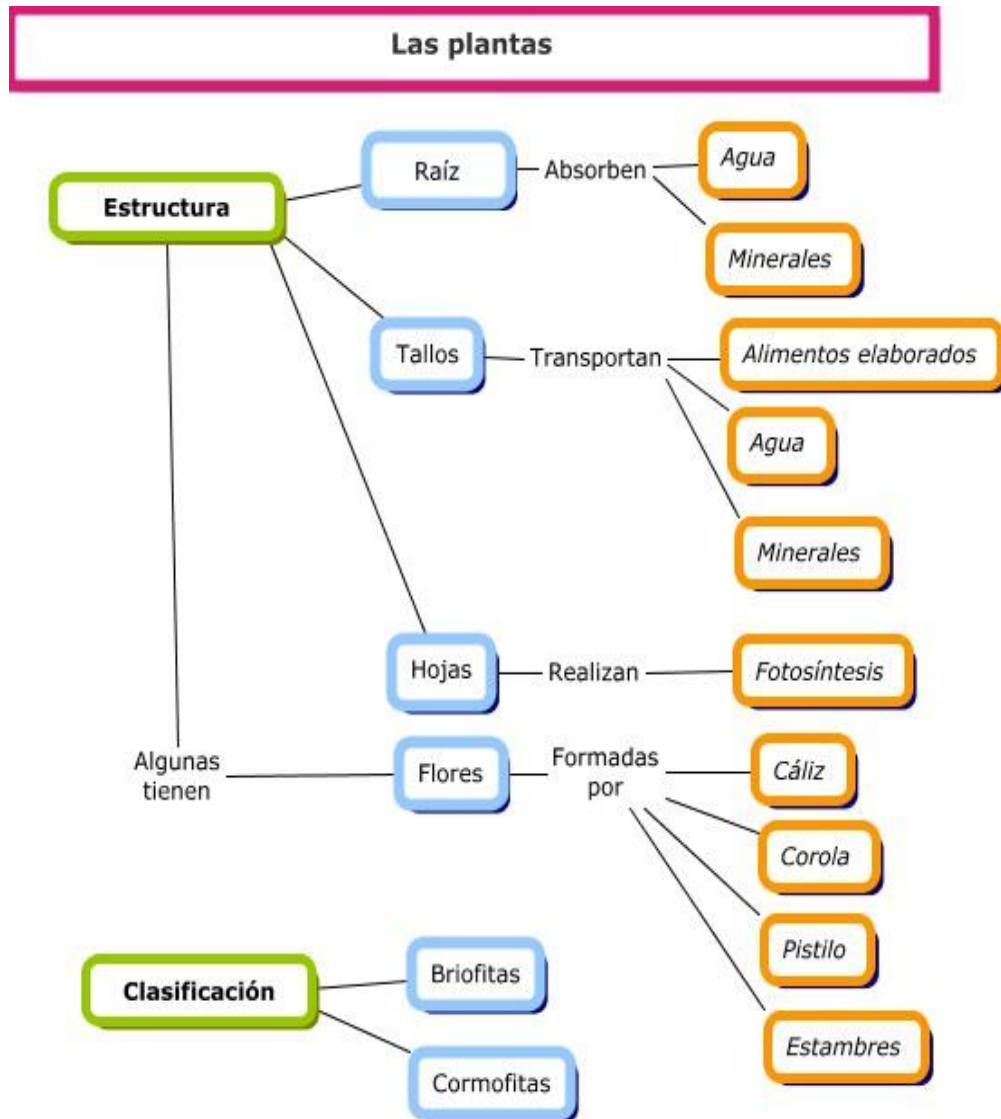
**Las plantas**

**Estructura**

Raíz — Absorben — *Agua*, *Minerales*

Tallos — Transportan — *Alimentos elaborados*, *Agua*, *Minerales*

Hojas — Realizan — *Fotosíntesis*

Algunas tienen — Flores — Formadas por — *Cáliz*, *Corola*, *Pistilo*, *Estambres*

**Clasificación**

Briofitas

Cormofitas